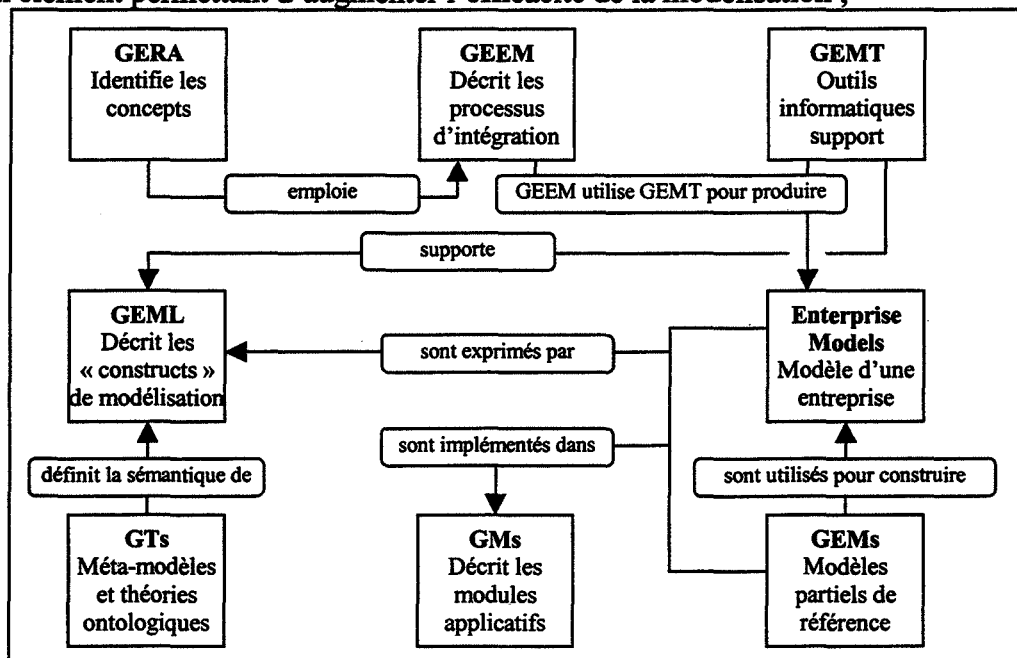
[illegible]

**GERA**
Identifie les concepts

**GEEM**
Décrit les processus d'intégration

**GEMT**
Outils informatiques support

emploie

GEEM utilise GEMT pour produire

supporte

**GEML**
Décrit les « constructs » de modélisation

sont exprimés par

**Enterprise Models**
Modèle d'une entreprise

sont implémentés dans

définit la sémantique de

sont utilisés pour construire

**GTs**
Méta-modèles et théories ontologiques

**GMs**
Décrit les modules applicatifs

**GEMs**
Modèles partiels de référence